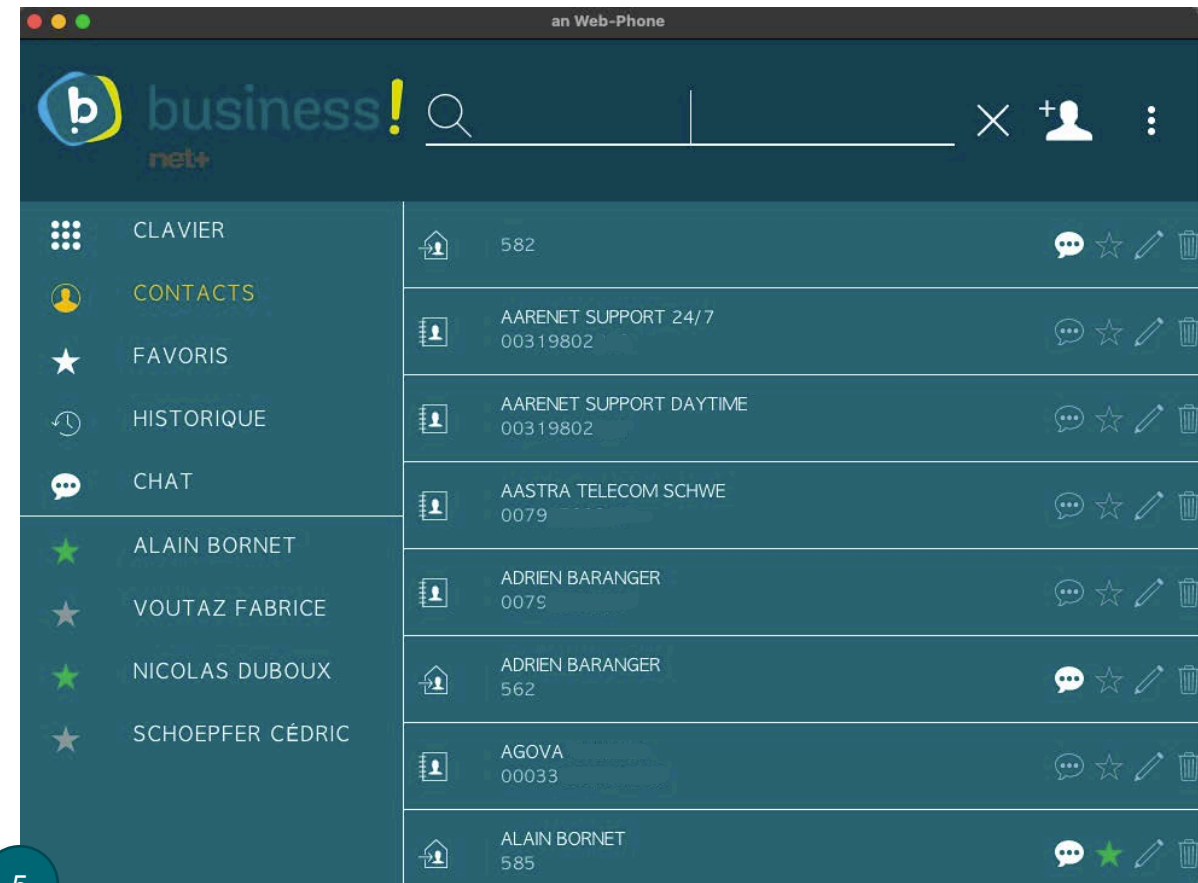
an Web-Phone

business!
net+

CLAVIER
CONTACTS
FAVORIS
HISTORIQUE
CHAT
ALAIN BORNET
VOUTAZ FABRICE
NICOLAS DUBOUX
SCHOEPFER CÉDRIC

582

AARENET SUPPORT 24/7
00319802

AARENET SUPPORT DAYTIME
00319802

AASTRA TELECOM SCHWE
0079

ADRIEN BARANGER
0079

ADRIEN BARANGER
562

AGOVA
00033

ALAIN BORNET
585

5